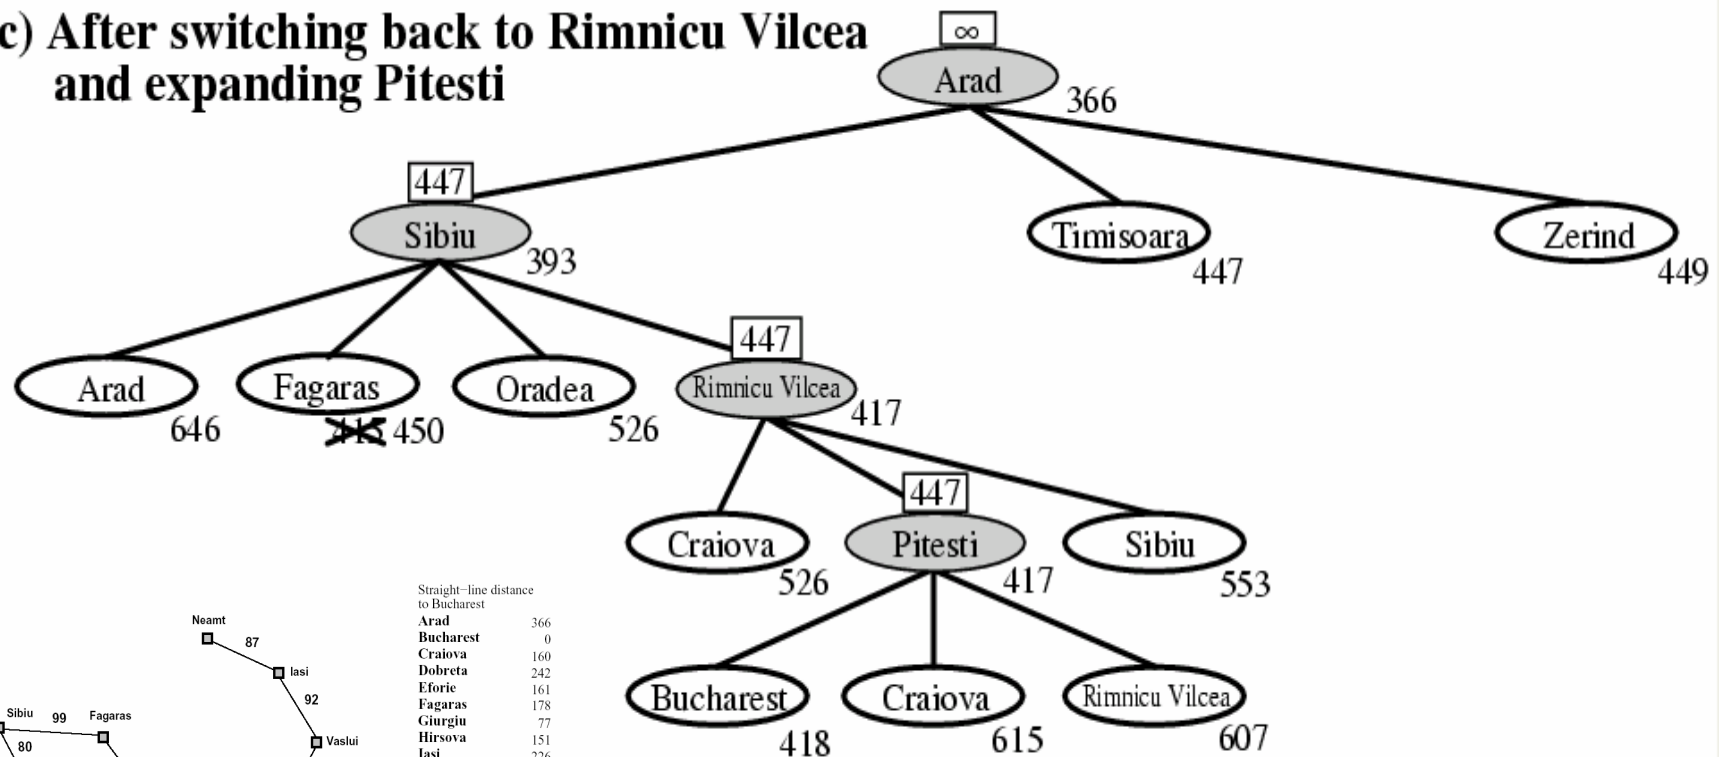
c) After switching back to Rimnicu Vilcea and expanding Pitesti

∞
Arad
366

447
Sibiu
393

Timisoara
447

Zerind
449

Arad
646

Fagaras
415 450

Oradea
526

447
Rimnicu Vilcea
417

Craiova
526

447
Pitesti
417

Sibiu
553

Bucharest
418

Craiova
615

Rimnicu Vilcea
607

Neamt
87
Iasi
92
Vaslui
Sibiu 99 Fagaras
80

Straight−line distance to Bucharest

| | |
|---|---|
| Arad | 366 |
| Bucharest | 0 |
| Craiova | 160 |
| Dobreta | 242 |
| Eforie | 161 |
| Fagaras | 178 |
| Giurgiu | 77 |
| Hirsova | 151 |
| Iasi | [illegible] |